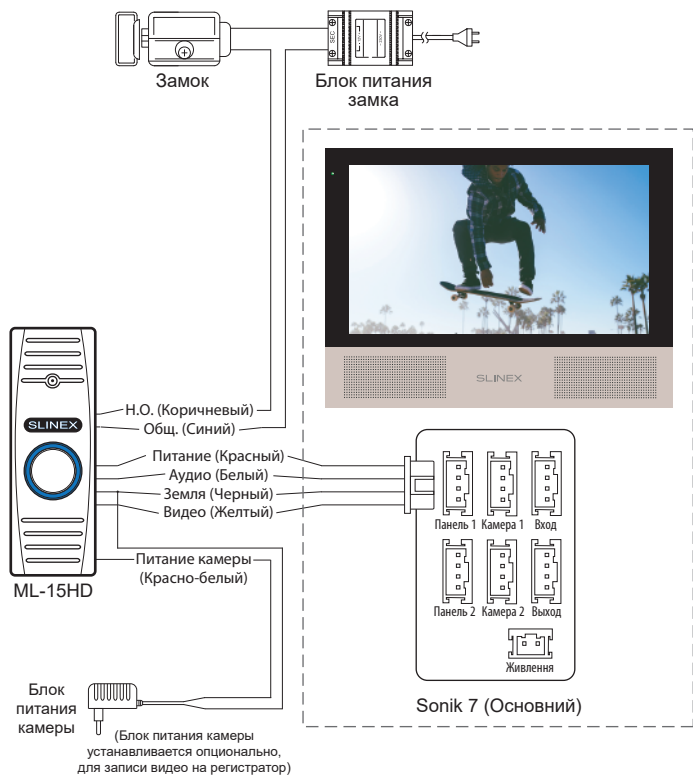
Замок

Блок питания замка

SEC

SLINEX

Н.О. (Коричневый)
Общ. (Синий)
Питание (Красный)
Аудио (Белый)
Земля (Черный)
Видео (Желтый)

SLINEX

Панель 1
Камера 1
Вход
Панель 2
Камера 2
Выход
Живлення

Питание камеры
(Красно-белый)

ML-15HD

Блок питания камеры

(Блок питания камеры устанавливается опционально, для записи видео на регистратор)

Sonik 7 (Основний)